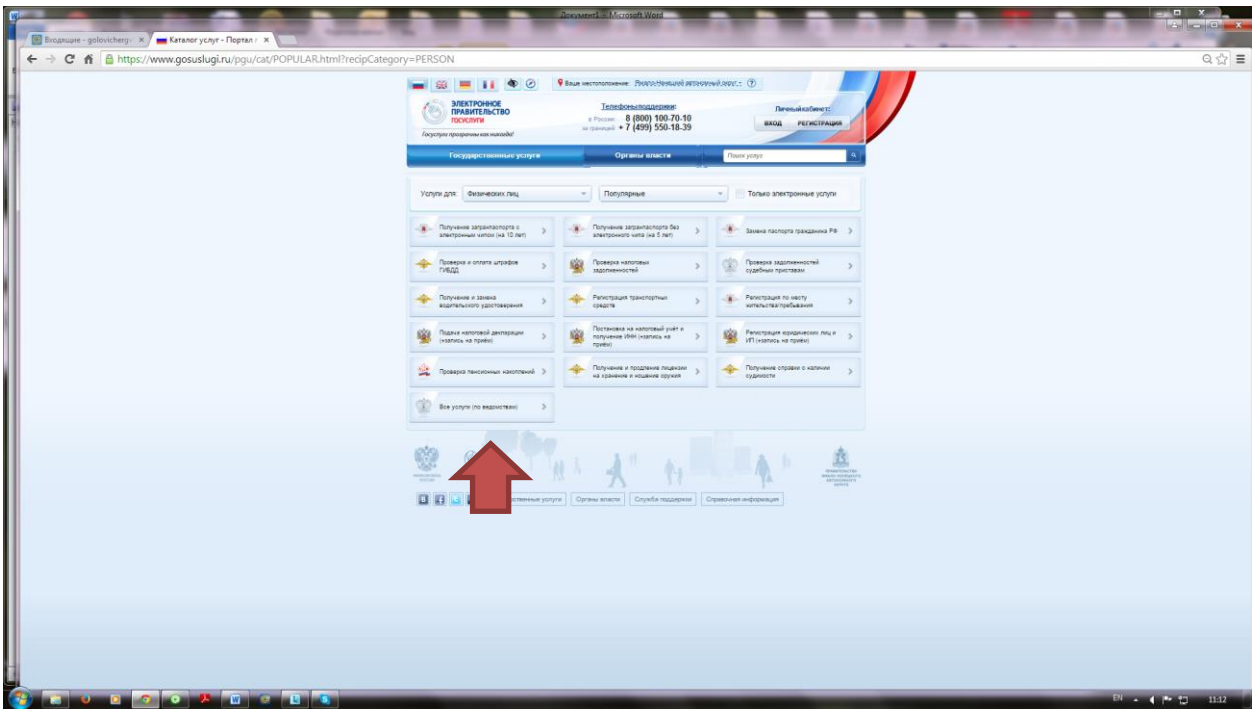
Документ1 - Microsoft Word

Входящие - golovicherg × Каталог услуг - Портал ×

https://www.gosuslugi.ru/pgu/cat/POPULAR.html?recipCategory=PERSON

Ваше местоположение: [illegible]

ЭЛЕКТРОННОЕ ПРАВИТЕЛЬСТВО ГОСУСЛУГИ

Госуслуги проще чем никогда!

Телефоны поддержки:
в России 8 (800) 100-70-10
за границей + 7 (499) 550-18-39

Личный кабинет:
ВХОД РЕГИСТРАЦИЯ

Государственные услуги | Органы власти | Поиск услуг

Услуги для: Физических лиц | Популярные | Только электронные услуги

Получение загранпаспорта с электронным чипом (на 10 лет)
Получение загранпаспорта без электронного чипа (на 5 лет)
Замена паспорта гражданина РФ
Проверка и оплата штрафов ГИБДД
Проверка налоговых задолженностей
Проверка задолженностей судебных приставов
Получение и замена водительского удостоверения
Регистрация транспортных средств
Регистрация по месту жительства/пребывания
Подача налоговой декларации (запись на приём)
Постановка на налоговый учёт и получение ИНН (запись на приём)
Регистрация юридических лиц и ИП (запись на приём)
Проверка пенсионных накоплений
Получение и продление лицензии на хранение и ношение оружия
Получение справки о наличии судимости
Все услуги (по ведомствам)

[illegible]ственные услуги | Органы власти | Служба поддержки | Справочная информация

EN 11:12